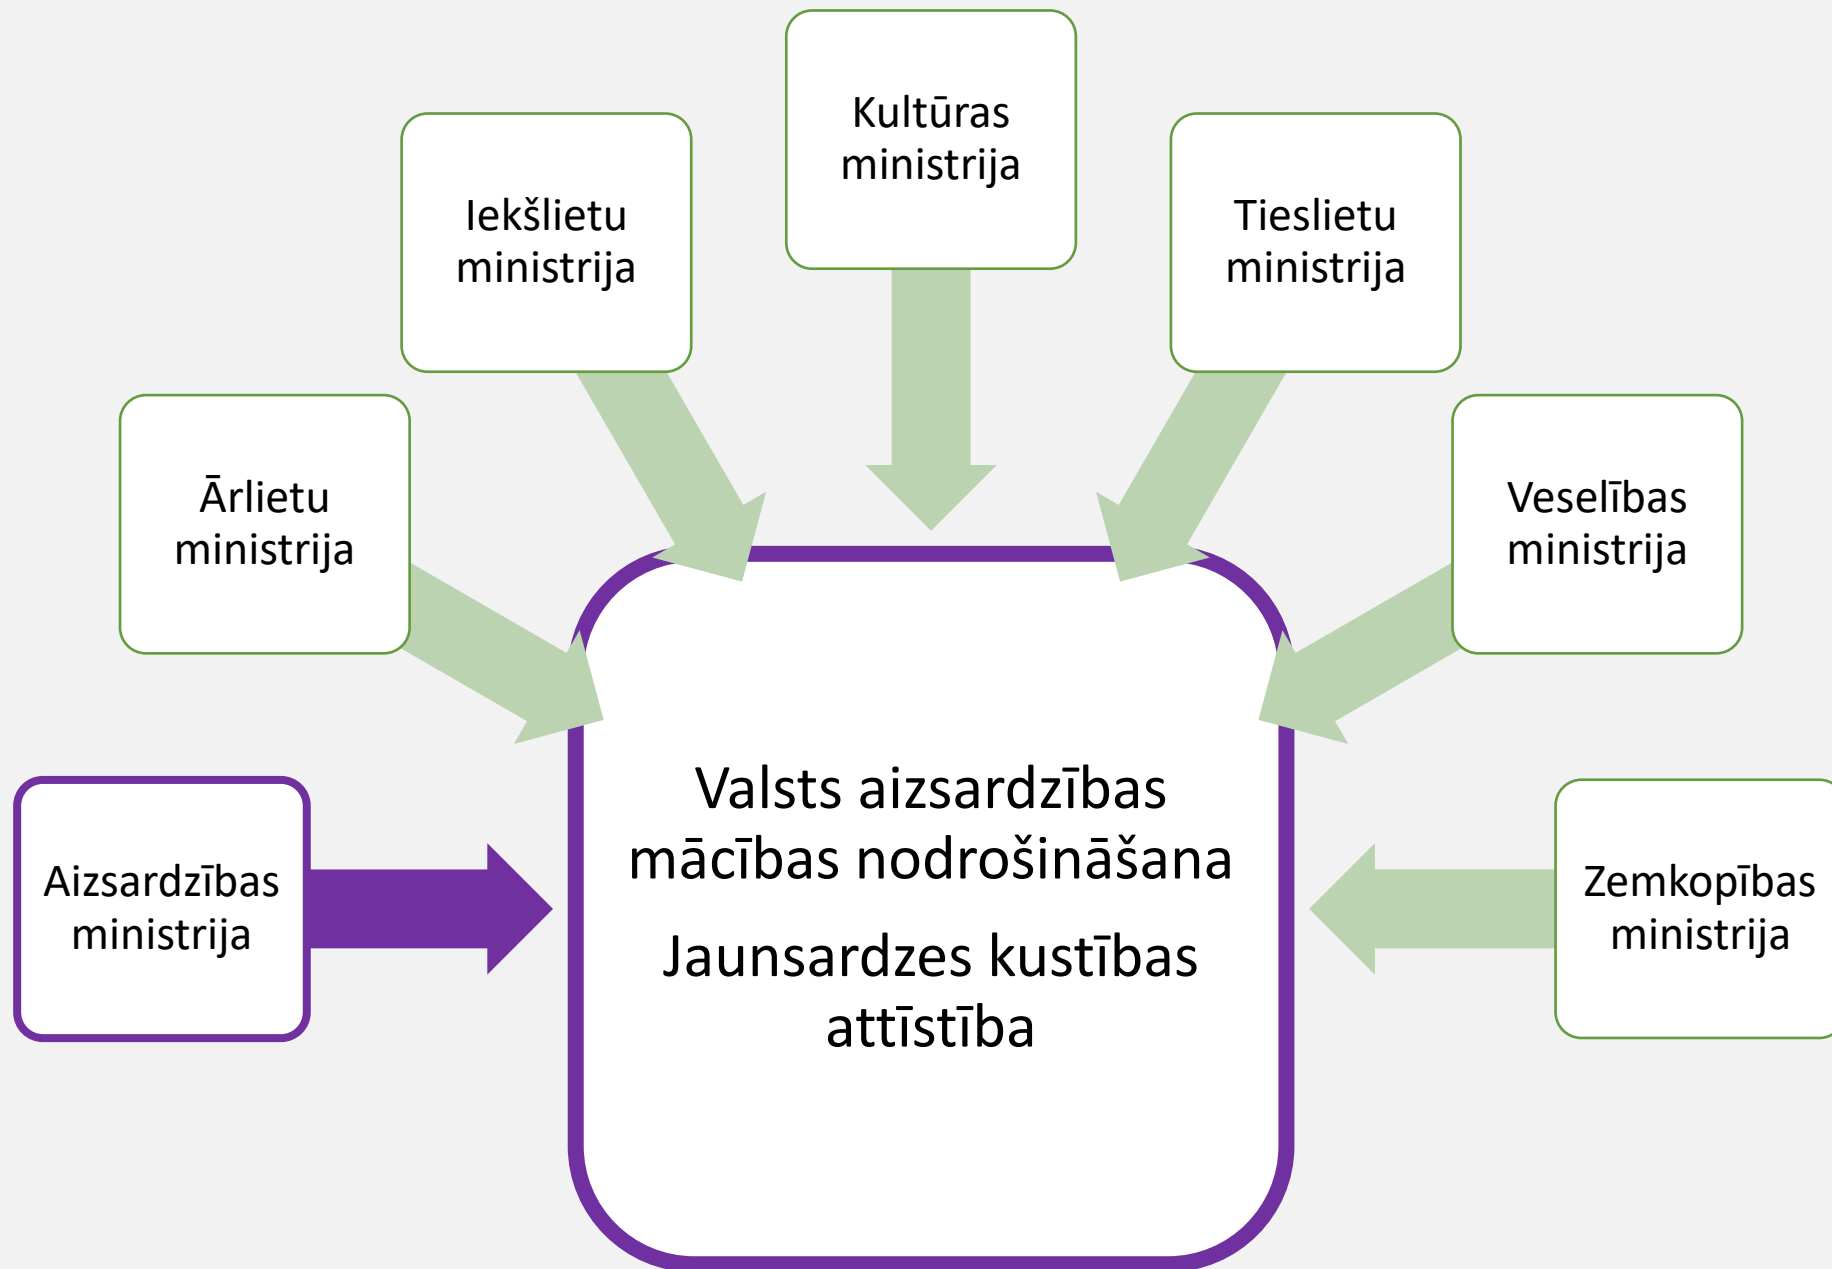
Kultūras ministrija

Iekšlietu ministrija

Tieslietu ministrija

Ārlietu ministrija

Veselības ministrija

Aizsardzības ministrija

Valsts aizsardzības mācības nodrošināšana

Jaunsardzes kustības attīstība

Zemkopības ministrija